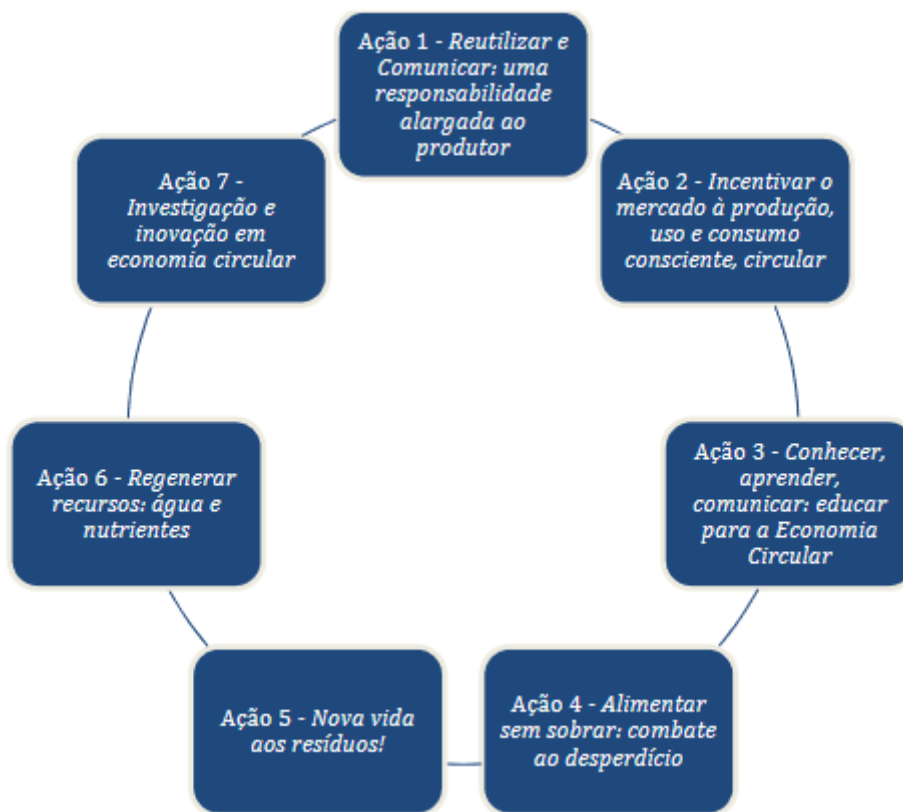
Ação 1 - Reutilizar e Comunicar: uma responsabilidade alargada ao produtor

Ação 2 - Incentivar o mercado à produção, uso e consumo consciente, circular

Ação 3 - Conhecer, aprender, comunicar: educar para a Economia Circular

Ação 4 - Alimentar sem sobrar: combate ao desperdício

Ação 5 - Nova vida aos resíduos!

Ação 6 - Regenerar recursos: água e nutrientes

Ação 7 - Investigação e inovação em economia circular